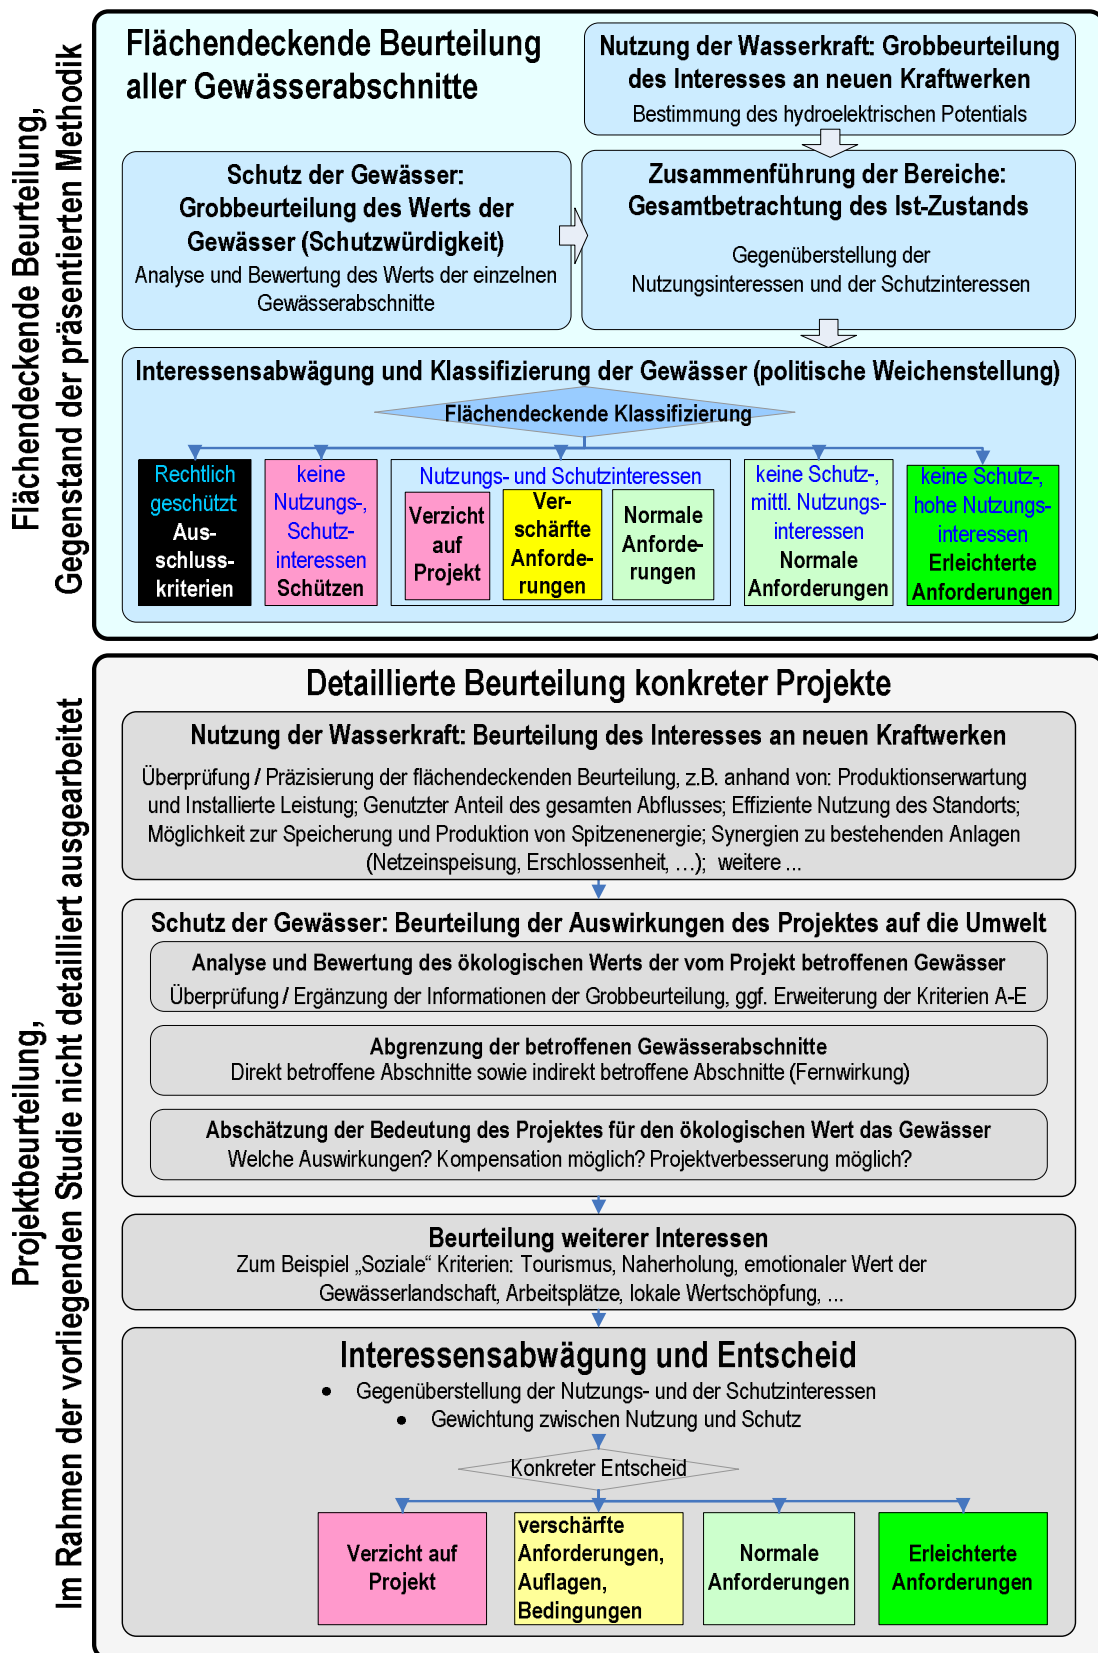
Flächendeckende Beurteilung, Gegenstand der präsentierten Methodik

Flächendeckende Beurteilung aller Gewässerabschnitte

Nutzung der Wasserkraft: Grobbeurteilung des Interesses an neuen Kraftwerken
Bestimmung des hydroelektrischen Potentials

Schutz der Gewässer: Grobbeurteilung des Werts der Gewässer (Schutzwürdigkeit)
Analyse und Bewertung des Werts der einzelnen Gewässerabschnitte

Zusammenführung der Bereiche: Gesamtbetrachtung des Ist-Zustands
Gegenüberstellung der Nutzungsinteressen und der Schutzinteressen

Interessensabwägung und Klassifizierung der Gewässer (politische Weichenstellung)

Flächendeckende Klassifizierung

Rechtlich geschützt
Ausschlusskriterien

keine Nutzungs-, Schutzinteressen
Schützen

Nutzungs- und Schutzinteressen

Verzicht auf Projekt

Verschärfte Anforderungen

Normale Anforderungen

keine Schutz-, mittl. Nutzungsinteressen
Normale Anforderungen

keine Schutz-, hohe Nutzungsinteressen
Erleichterte Anforderungen

Projektbeurteilung, Im Rahmen der vorliegenden Studie nicht detailliert ausgearbeitet

Detaillierte Beurteilung konkreter Projekte

Nutzung der Wasserkraft: Beurteilung des Interesses an neuen Kraftwerken
Überprüfung / Präzisierung der flächendeckenden Beurteilung, z.B. anhand von: Produktionserwartung und Installierte Leistung; Genutzter Anteil des gesamten Abflusses; Effiziente Nutzung des Standorts; Möglichkeit zur Speicherung und Produktion von Spitzenenergie; Synergien zu bestehenden Anlagen (Netzeinspeisung, Erschlossenheit, …); weitere ...

Schutz der Gewässer: Beurteilung der Auswirkungen des Projektes auf die Umwelt

Analyse und Bewertung des ökologischen Werts der vom Projekt betroffenen Gewässer
Überprüfung / Ergänzung der Informationen der Grobbeurteilung, ggf. Erweiterung der Kriterien A-E

Abgrenzung der betroffenen Gewässerabschnitte
Direkt betroffene Abschnitte sowie indirekt betroffene Abschnitte (Fernwirkung)

Abschätzung der Bedeutung des Projektes für den ökologischen Wert das Gewässer
Welche Auswirkungen? Kompensation möglich? Projektverbesserung möglich?

Beurteilung weiterer Interessen
Zum Beispiel „Soziale“ Kriterien: Tourismus, Naherholung, emotionaler Wert der Gewässerlandschaft, Arbeitsplätze, lokale Wertschöpfung, ...

Interessensabwägung und Entscheid
• Gegenüberstellung der Nutzungs- und der Schutzinteressen
• Gewichtung zwischen Nutzung und Schutz

Konkreter Entscheid

Verzicht auf Projekt

verschärfte Anforderungen, Auflagen, Bedingungen

Normale Anforderungen

Erleichterte Anforderungen